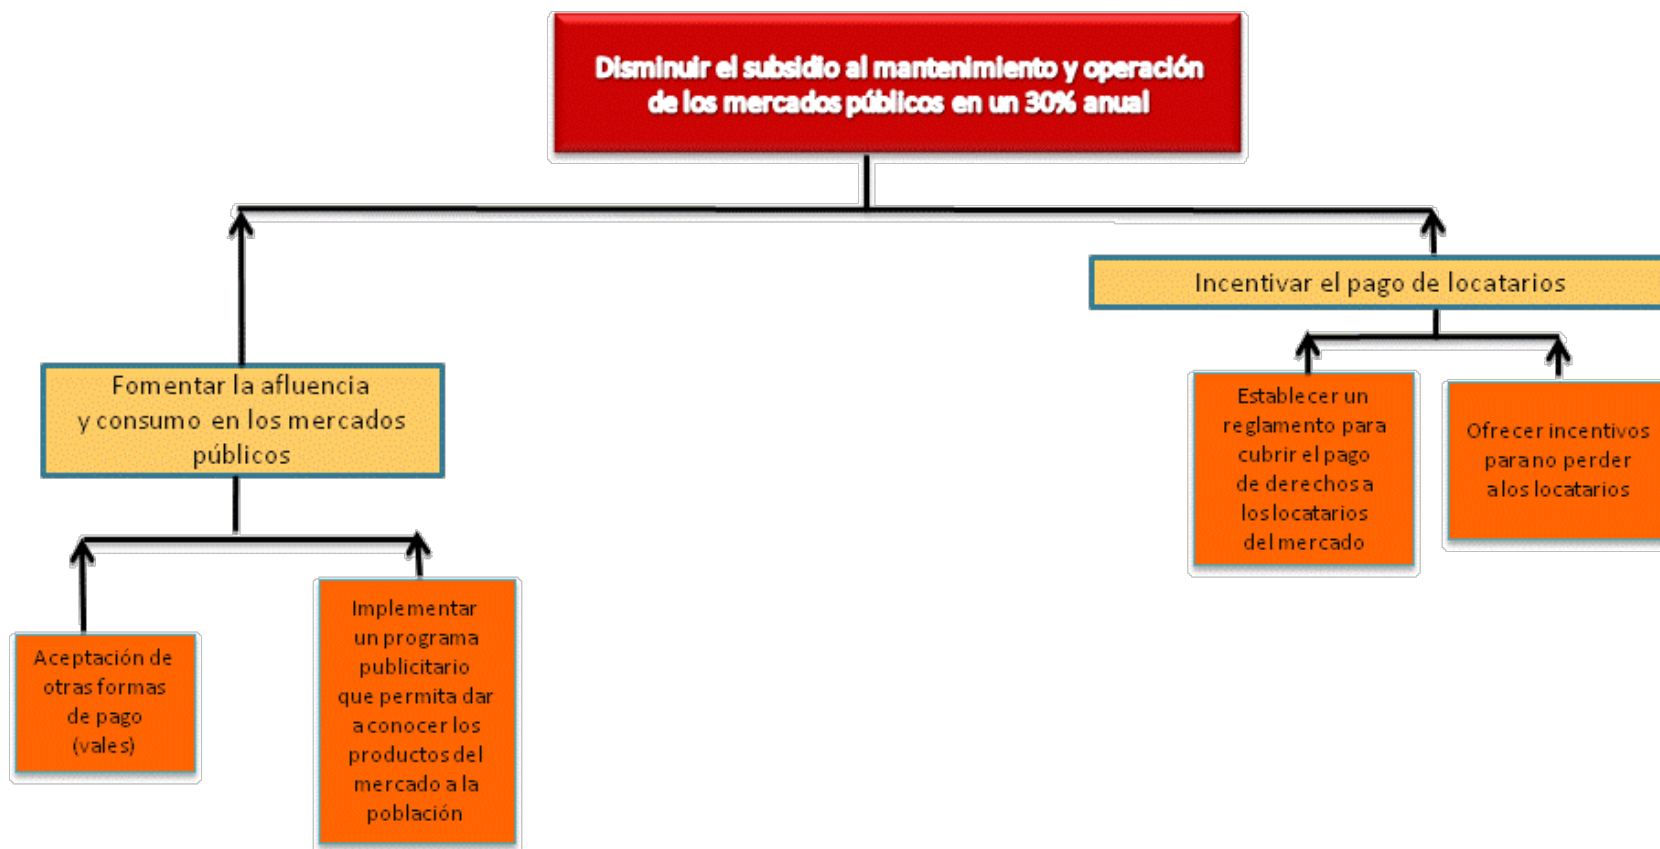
Disminuir el subsidio al mantenimiento y operación de los mercados públicos en un 30% anual

Fomentar la afluencia y consumo en los mercados públicos

Aceptación de otras formas de pago (vales)

Implementar un programa publicitario que permita dar a conocer los productos del mercado a la población

Incentivar el pago de locatarios

Establecer un reglamento para cubrir el pago de derechos a los locatarios del mercado

Ofrecer incentivos para no perder a los locatarios